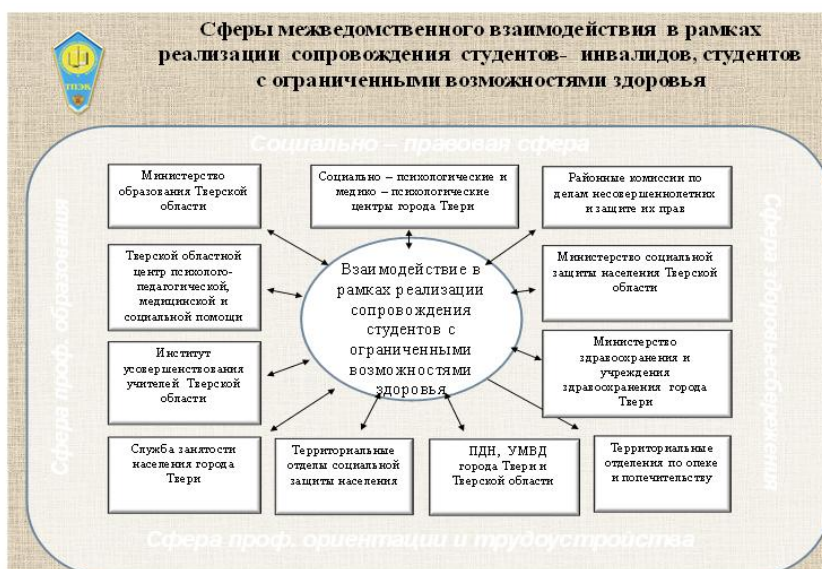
Сферы межведомственного взаимодействия в рамках реализации сопровождения студентов- инвалидов, студентов с ограниченными возможностями здоровья

ТПЭК

Социально – правовая сфера

Сфера проф. образования

Сфера здоровьесбережения

Министерство образования Тверской области

Социально – психологические и медико – психологические центры города Твери

Районные комиссии по делам несовершеннолетних и защите их прав

Тверской областной центр психолого-педагогической, медицинской и социальной помощи

Взаимодействие в рамках реализации сопровождения студентов с ограниченными возможностями здоровья

Министерство социальной защиты населения Тверской области

Институт усовершенствования учителей Тверской области

Министерство здравоохранения и учреждения здравоохранения города Твери

Служба занятости населения города Твери

Территориальные отделы социальной защиты населения

ПДН, УМВД города Твери и Тверской области

Территориальные отделения по опеке и попечительству

Сфера проф. ориентации и трудоустройства